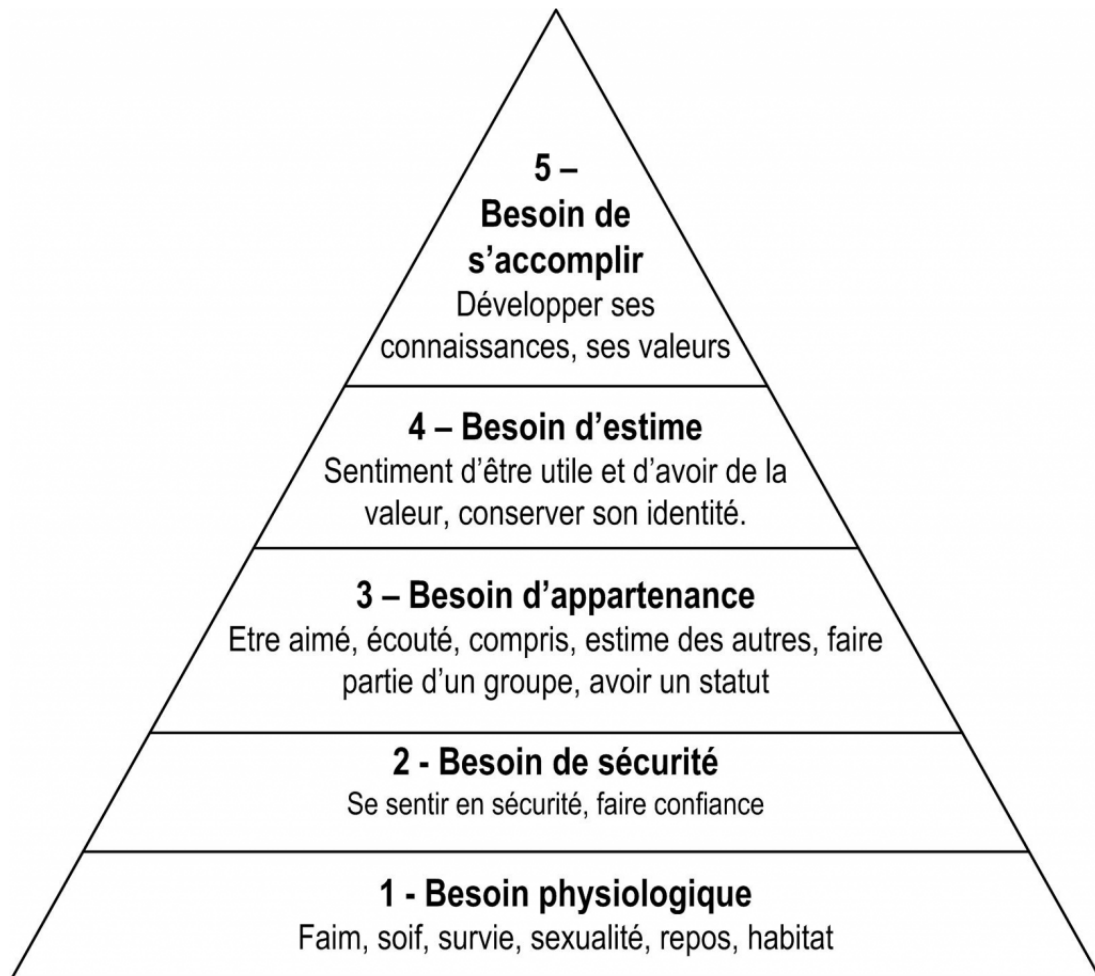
5 –
Besoin de s’accomplir
Développer ses connaissances, ses valeurs

4 – Besoin d’estime
Sentiment d’être utile et d’avoir de la valeur, conserver son identité.

3 – Besoin d’appartenance
Etre aimé, écouté, compris, estime des autres, faire partie d’un groupe, avoir un statut

2 - Besoin de sécurité
Se sentir en sécurité, faire confiance

1 - Besoin physiologique
Faim, soif, survie, sexualité, repos, habitat